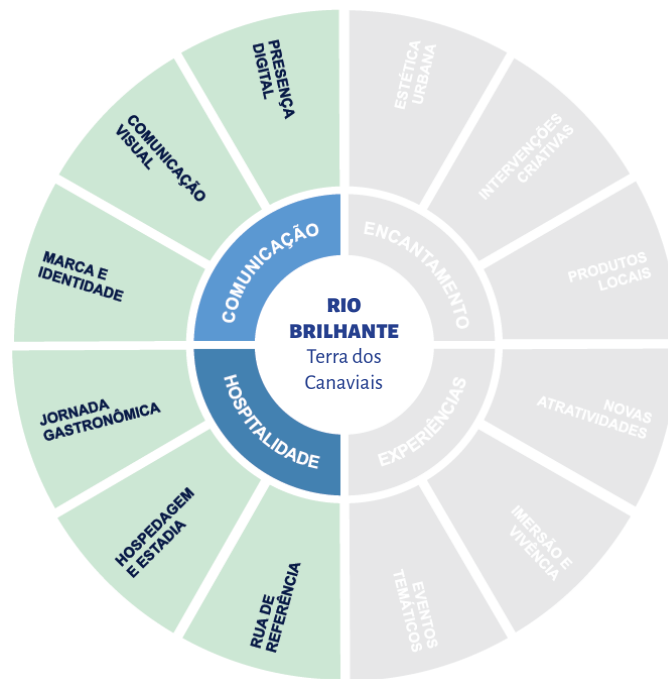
RIO BRILHANTE
Terra dos Canaviais

COMUNICAÇÃO
PRESENÇA DIGITAL
COMUNICAÇÃO VISUAL
MARCA E IDENTIDADE

HOSPITALIDADE
JORNADA GASTRONÔMICA
HOSPEDAGEM E ESTADIA
RUA DE REFERÊNCIA

ENCANTAMENTO
ESTÉTICA URBANA
INTERVENÇÕES CRIATIVAS
PRODUTOS LOCAIS

EXPERIÊNCIAS
NOVAS ATRATIVIDADES
IMERSÃO E VIVÊNCIA
EVENTOS TEMÁTICOS